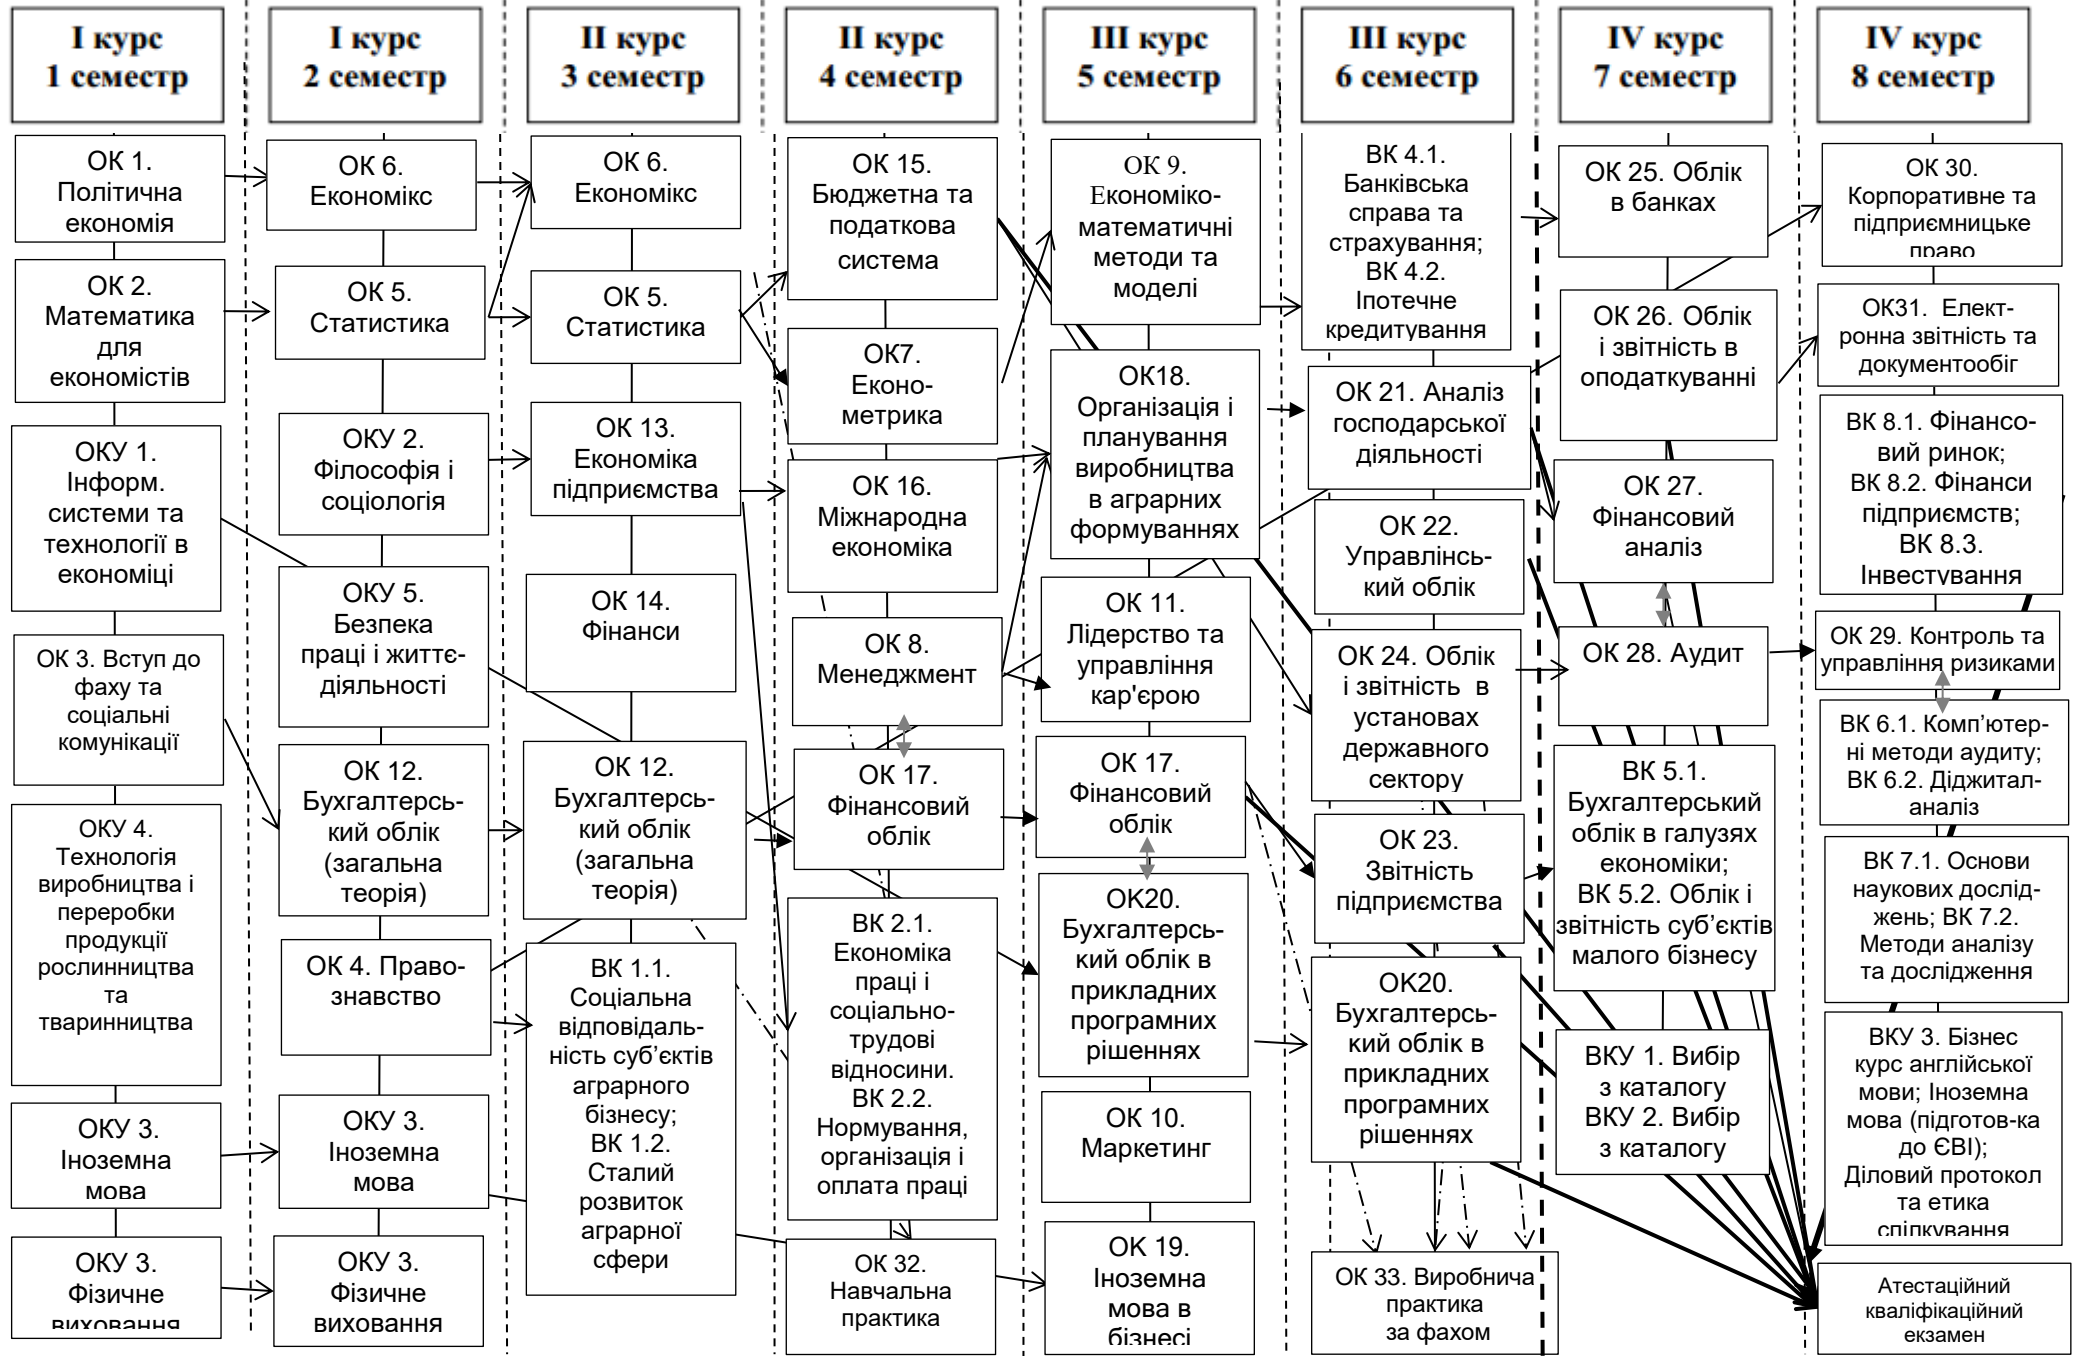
I курс
1 семестр

I курс
2 семестр

II курс
3 семестр

II курс
4 семестр

III курс
5 семестр

III курс
6 семестр

IV курс
7 семестр

IV курс
8 семестр

ОК 1. Політична економія

ОК 2. Математика для економістів

ОКУ 1. Інформ. системи та технології в економіці

ОК 3. Вступ до фаху та соціальні комунікації

ОКУ 4. Технологія виробництва і переробки продукції рослинництва та тваринництва

ОКУ 3. Іноземна мова

ОКУ 3. Фізичне виховання

ОК 6. Економікс

ОК 5. Статистика

ОКУ 2. Філософія і соціологія

ОКУ 5. Безпека праці і життєдіяльності

ОК 12. Бухгалтерський облік (загальна теорія)

ОК 4. Правознавство

ОКУ 3. Іноземна мова

ОКУ 3. Фізичне виховання

ОК 6. Економікс

ОК 5. Статистика

ОК 13. Економіка підприємства

ОК 14. Фінанси

ОК 12. Бухгалтерський облік (загальна теорія)

ВК 1.1. Соціальна відповідальність суб'єктів аграрного бізнесу; ВК 1.2. Сталий розвиток аграрної сфери

ОК 15. Бюджетна та податкова система

ОК7. Економетрика

ОК 16. Міжнародна економіка

ОК 8. Менеджмент

ОК 17. Фінансовий облік

ВК 2.1. Економіка праці і соціально-трудові відносини. ВК 2.2. Нормування, організація і оплата праці

ОК 32. Навчальна практика

ОК 9. Економіко-математичні методи та моделі

ОК18. Організація і планування виробництва в аграрних формуваннях

ОК 11. Лідерство та управління кар'єрою

ОК 17. Фінансовий облік

ОК20. Бухгалтерський облік в прикладних програмних рішеннях

ОК 10. Маркетинг

ОК 19. Іноземна мова в бізнесі

ВК 4.1. Банківська справа та страхування; ВК 4.2. Іпотечне кредитування

ОК 21. Аналіз господарської діяльності

ОК 22. Управлінський облік

ОК 24. Облік і звітність в установах державного сектору

ОК 23. Звітність підприємства

ОК20. Бухгалтерський облік в прикладних програмних рішеннях

ОК 33. Виробнича практика за фахом

ОК 25. Облік в банках

ОК 26. Облік і звітність в оподаткуванні

ОК 27. Фінансовий аналіз

ОК 28. Аудит

ВК 5.1. Бухгалтерський облік в галузях економіки; ВК 5.2. Облік і звітність суб'єктів малого бізнесу

ВКУ 1. Вибір з каталогу ВКУ 2. Вибір з каталогу

ОК 30. Корпоративне та підприємницьке право

ОК31. Електронна звітність та документообіг

ВК 8.1. Фінансовий ринок; ВК 8.2. Фінанси підприємств; ВК 8.3. Інвестування

ОК 29. Контроль та управління ризиками

ВК 6.1. Комп'ютерні методи аудиту; ВК 6.2. Діджиталаналіз

ВК 7.1. Основи наукових досліджень; ВК 7.2. Методи аналізу та дослідження

ВКУ 3. Бізнес курс англійської мови; Іноземна мова (підготов-ка до ЄВІ); Діловий протокол та етика спілкування

Атестаційний кваліфікаційний екзамен